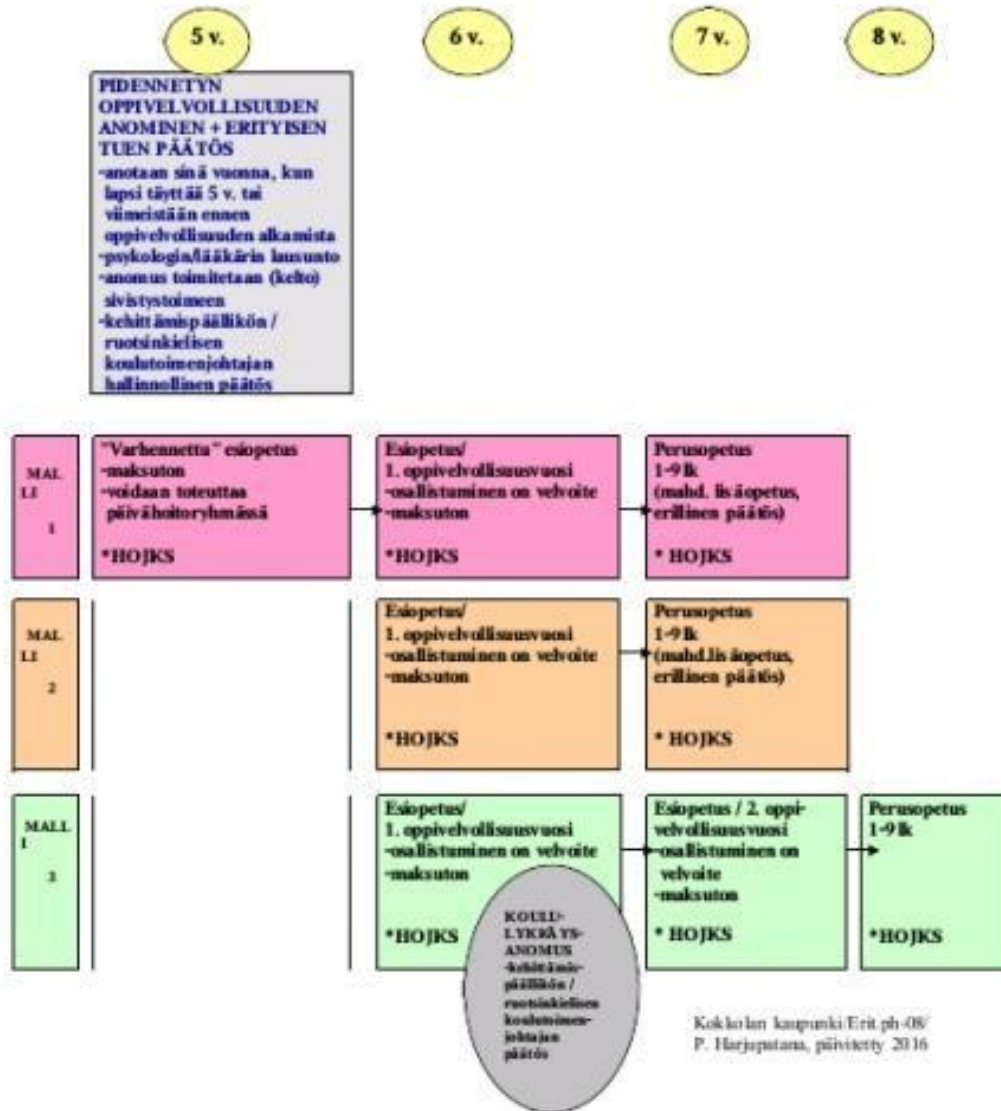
5 v.

6 v.

7 v.

8 v.

PIDENNETYN OPPIVELVOLLISUUDEN ANOMINEN + ERITYISEN TUEN PÄÄTÖS
-anotaan sinä vuonna, kun lapsi täyttää 5 v. tai viimeistään ennen oppivelvollisuuden alkamista
-psykologin/lääkärin lausunto
-anomus toimitetaan (kelto) sivistystoimeen
-kehittämispäällikön / ruotsinkielisen koulutoimenjohtajan hallinnollinen päätös

MALLI 1

"Varhennettu" esiopetus
-maksuton
-voidaan toteuttaa päivähoitoryhmässä

*HOJKS

Esiopetus/
1. oppivelvollisuusvuosi
-osallistuminen on velvoite
-maksuton

*HOJKS

Perusopetus
1-9 lk
(mahd. lisäopetus, erillinen päätös)

* HOJKS

MALLI 2

Esiopetus/
1. oppivelvollisuusvuosi
-osallistuminen on velvoite
-maksuton

*HOJKS

Perusopetus
1-9 lk
(mahd.lisäopetus, erillinen päätös)

* HOJKS

MALLI 3

Esiopetus/
1. oppivelvollisuusvuosi
-osallistuminen on velvoite
-maksuton

*HOJKS

KOULUKYKYISYYS-ANOMUS
-kehittämispäällikön / ruotsinkielisen koulutoimenjohtajan päätös

Esiopetus / 2. oppivelvollisuusvuosi
-osallistuminen on velvoite
-maksuton

* HOJKS

Perusopetus
1-9 lk

*HOJKS

Kokkolan kaupunki/Erit.ph-08/
P. Harjupatana, päivitetty 2016